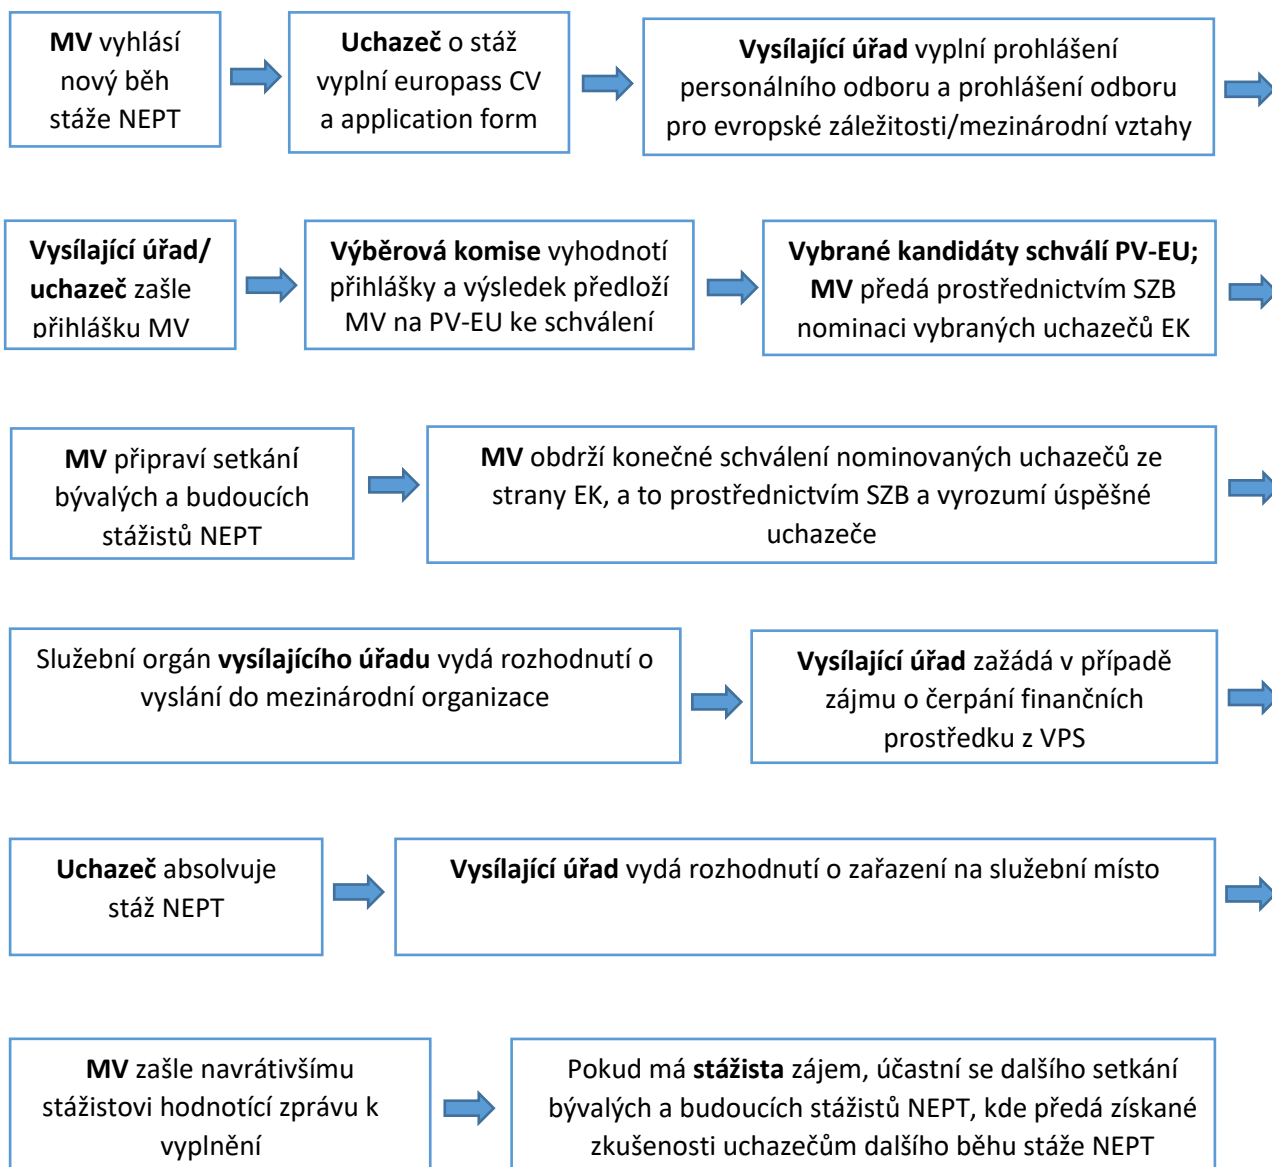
**MV** vyhlásí nový běh stáže NEPT

**Uchazeč** o stáž vyplní europass CV a application form

**Vysílající úřad** vyplní prohlášení personálního odboru a prohlášení odboru pro evropské záležitosti/mezinárodní vztahy

**Vysílající úřad/ uchazeč** zašle přihlášku MV

**Výběrová komise** vyhodnotí přihlášky a výsledek předloží MV na PV-EU ke schválení

**Vybrané kandidáty schválí PV-EU; MV** předá prostřednictvím SZB nominaci vybraných uchazečů EK

**MV** připraví setkání bývalých a budoucích stážistů NEPT

**MV** obdrží konečné schválení nominovaných uchazečů ze strany EK, a to prostřednictvím SZB a vyrozumí úspěšné uchazeče

Služební orgán **vysílajícího úřadu** vydá rozhodnutí o vyslání do mezinárodní organizace

**Vysílající úřad** zažádá v případě zájmu o čerpání finančních prostředku z VPS

**Uchazeč** absolvuje stáž NEPT

**Vysílající úřad** vydá rozhodnutí o zařazení na služební místo

**MV** zašle navrátivšímu stážistovi hodnotící zprávu k vyplnění

Pokud má **stážista** zájem, účastní se dalšího setkání bývalých a budoucích stážistů NEPT, kde předá získané zkušenosti uchazečům dalšího běhu stáže NEPT